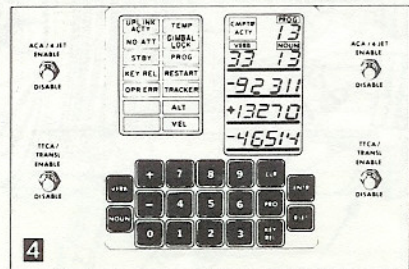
ACA / 4 JET ENABLE

DISABLE

UPLINK ACTY

TEMP

NO ATT

GIMBAL LOCK

STBY

PROG

KEY REL

RESTART

OPR ERR

TRACKER

ALT

VEL

CMPTR ACTY

PROG

13

VERB

NOUN

33

13

-92311

+13270

-46514

ACA / 4 JET ENABLE

DISABLE

TTCA / TRANSL ENABLE

DISABLE

TTCA / TRANSL ENABLE

DISABLE

VERB

NOUN

+

-

0

7

8

9

4

5

6

1

2

3

CLR

PRO

KEY REL

ENTR

RSET

4